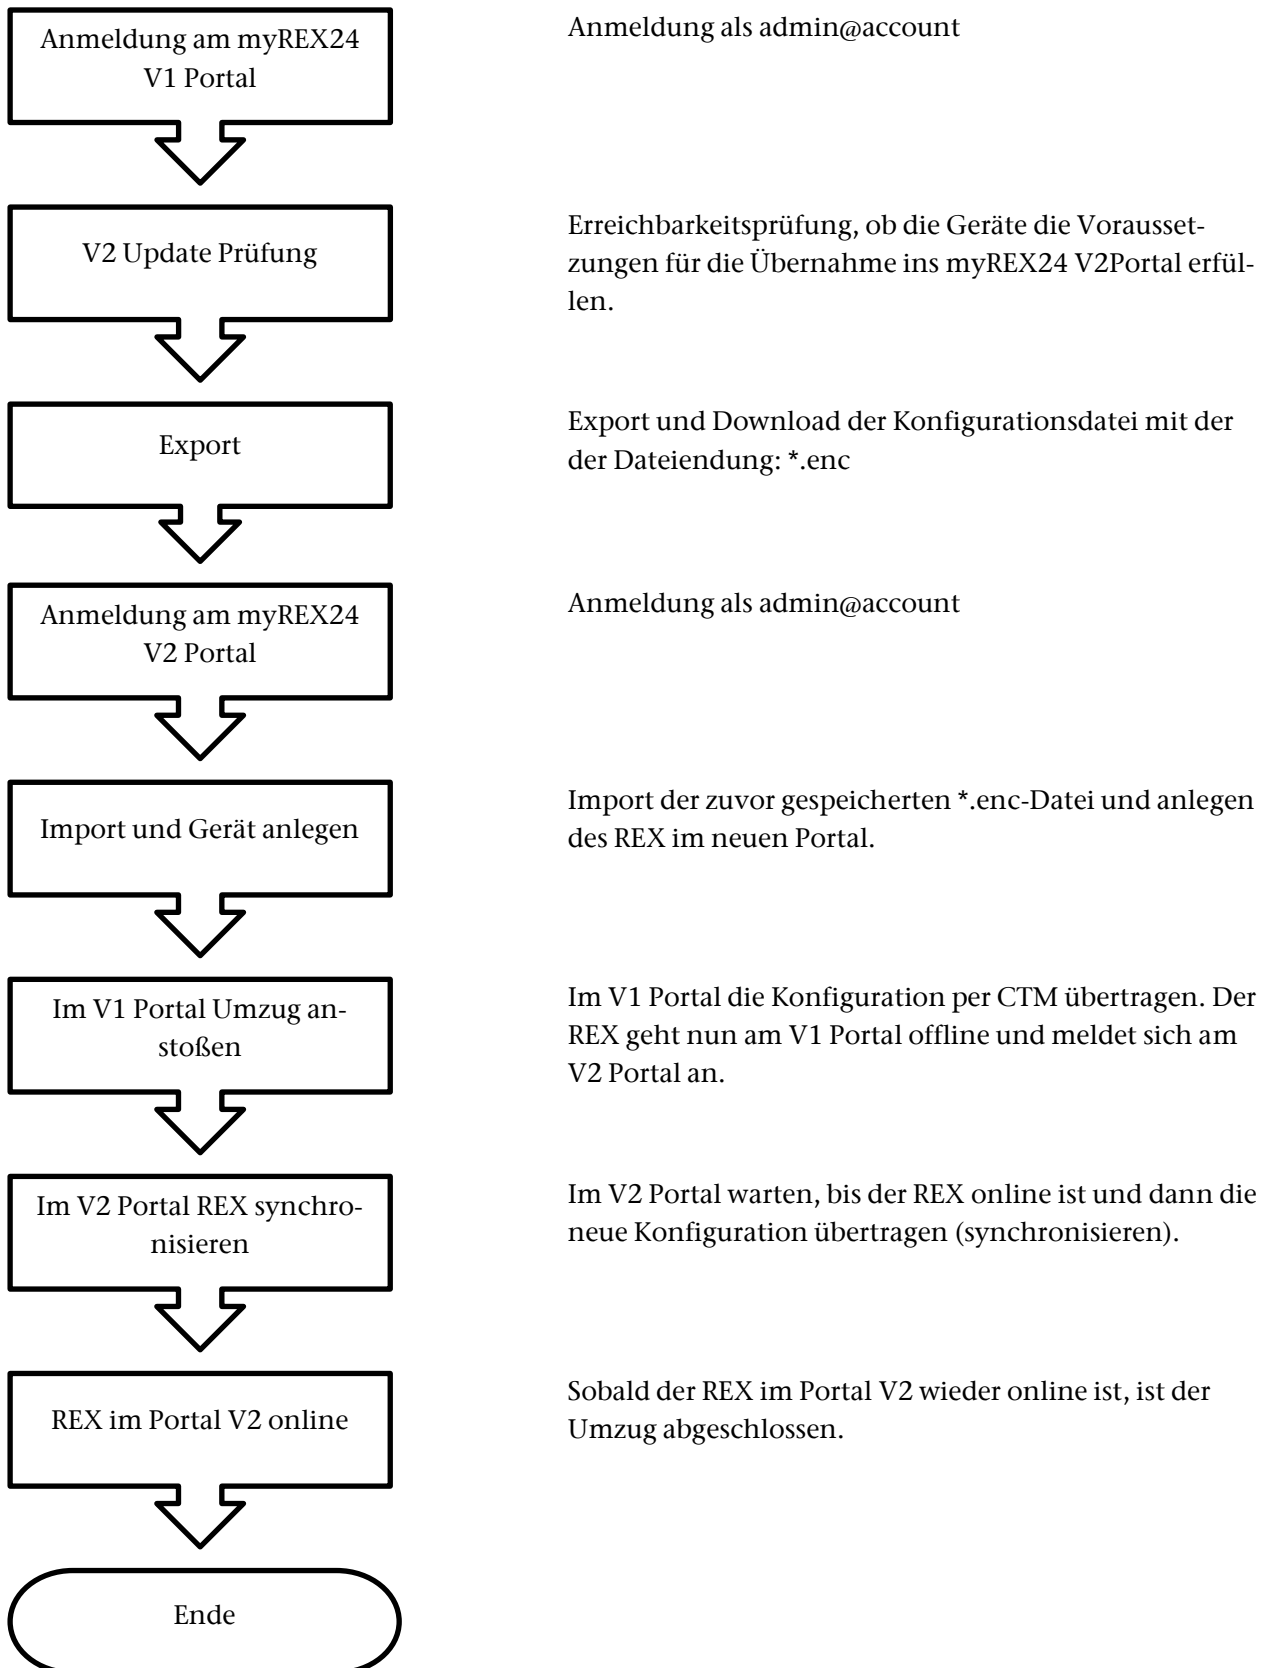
Anmeldung am myREX24 V1 Portal

Anmeldung als admin@account

V2 Update Prüfung

Erreichbarkeitsprüfung, ob die Geräte die Voraussetzungen für die Übernahme ins myREX24 V2Portal erfüllen.

Export

Export und Download der Konfigurationsdatei mit der der Dateiendung: *.enc

Anmeldung am myREX24 V2 Portal

Anmeldung als admin@account

Import und Gerät anlegen

Import der zuvor gespeicherten *.enc-Datei und anlegen des REX im neuen Portal.

Im V1 Portal Umzug anstoßen

Im V1 Portal die Konfiguration per CTM übertragen. Der REX geht nun am V1 Portal offline und meldet sich am V2 Portal an.

Im V2 Portal REX synchronisieren

Im V2 Portal warten, bis der REX online ist und dann die neue Konfiguration übertragen (synchronisieren).

REX im Portal V2 online

Sobald der REX im Portal V2 wieder online ist, ist der Umzug abgeschlossen.

Ende